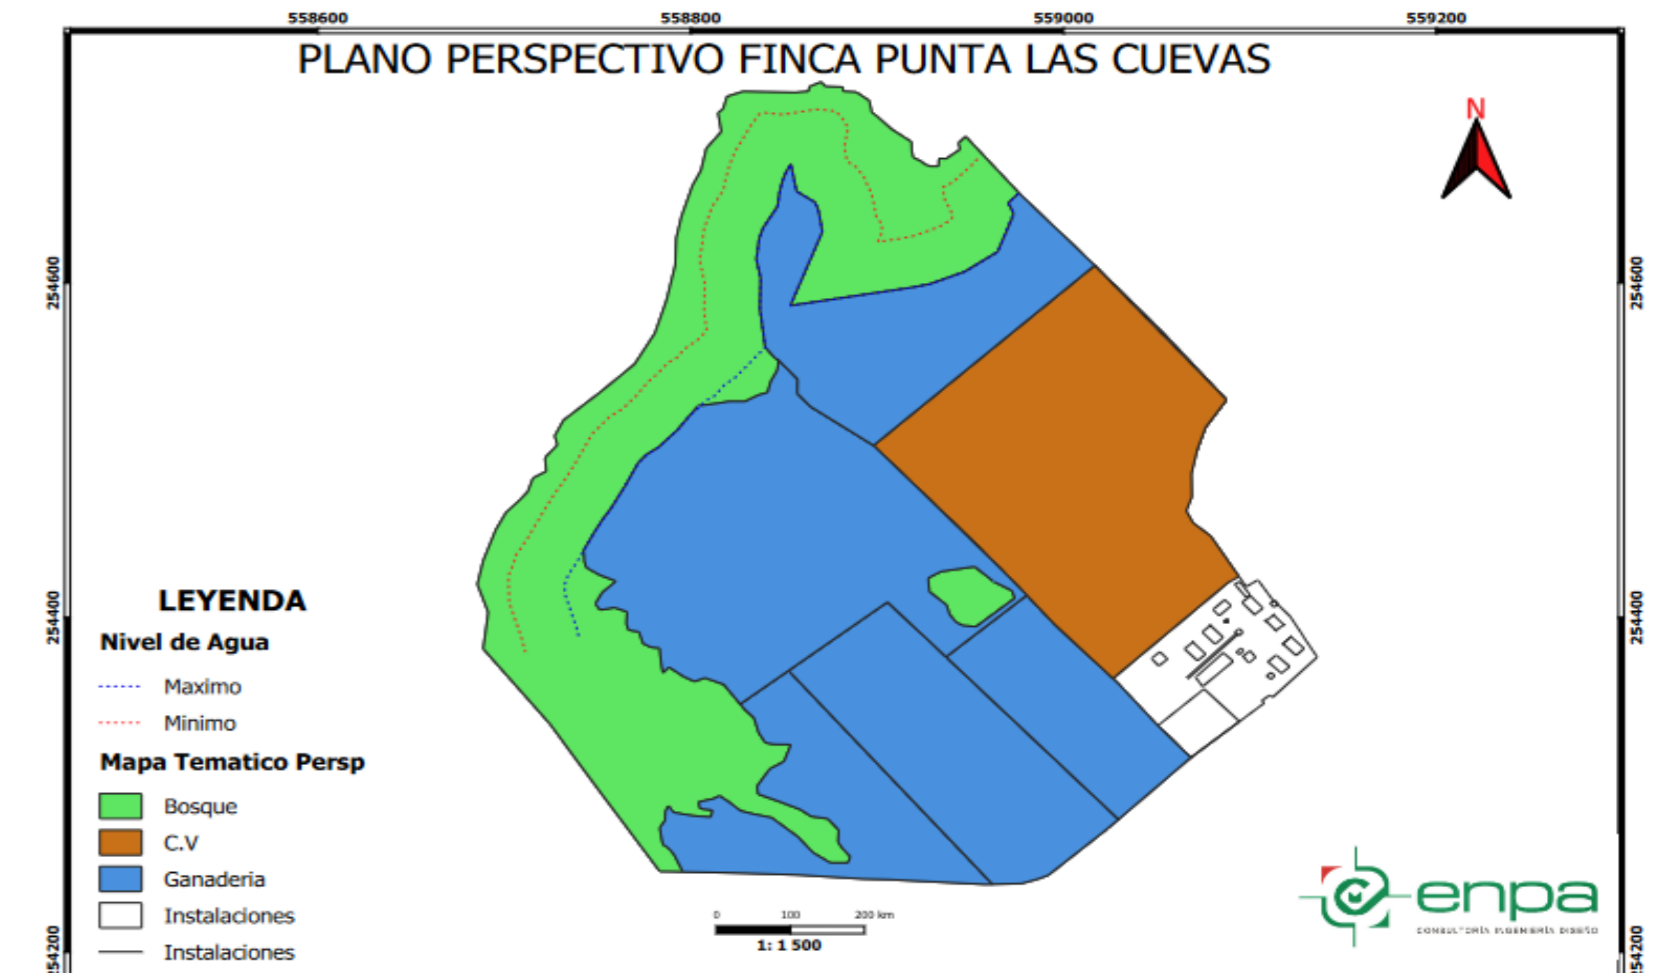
558600 558800 559000 559200

PLANO PERSPECTIVO FINCA PUNTA LAS CUEVAS

N

254600 254400 254200

254600 254400 254200

LEYENDA

Nivel de Agua

Maximo

Minimo

Mapa Tematico Persp

Bosque

C.V

Ganaderia

Instalaciones

Instalaciones

0 100 200 km

1: 1 500

enpa

CONSULTORÍA INGENIERÍA DISEÑO